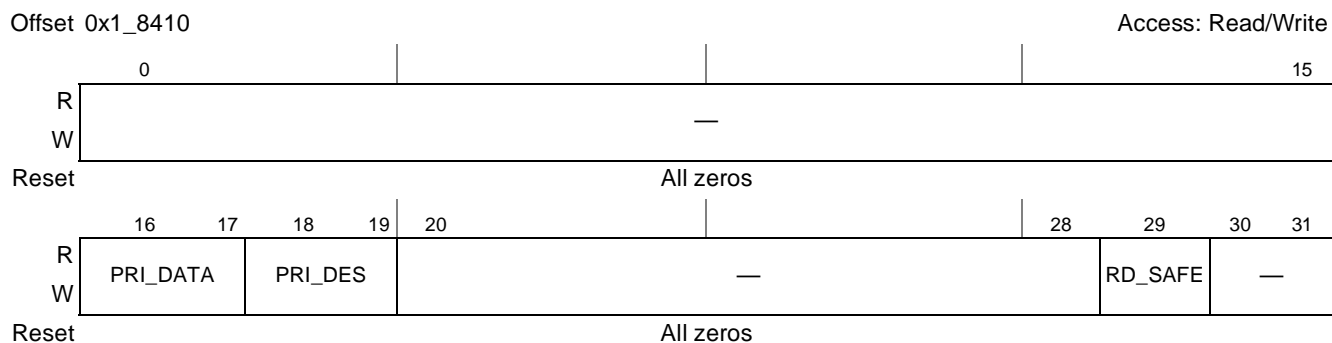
Offset 0x1_8410

Access: Read/Write

| | 0 | | | 15 |
|---|---|---|---|---|
| R<br>W | — | | | |
| Reset | All zeros | | | |

| | 16 17 | 18 19 | 20 28 | 29 | 30 31 |
|---|---|---|---|---|---|
| R<br>W | PRI_DATA | PRI_DES | — | RD_SAFE | — |
| Reset | All zeros | | | | |